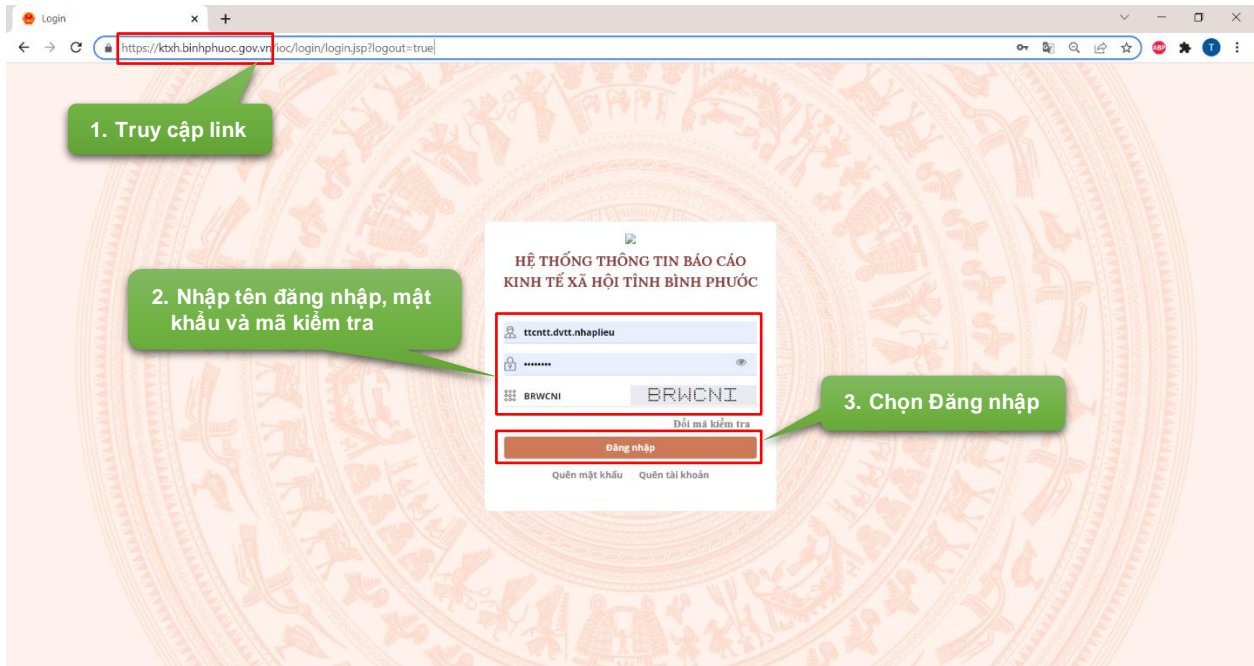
Login

https://ktxh.binhphuoc.gov.vn/ioc/login/login.jsp?logout=true

1. Truy cập link

HỆ THỐNG THÔNG TIN BÁO CÁO KINH TẾ XÃ HỘI TỈNH BÌNH PHƯỚC

2. Nhập tên đăng nhập, mật khẩu và mã kiểm tra

ttcntt.dvtt.nhaplieu

••••••••

BRWCNI

BRWCNI

Đổi mã kiểm tra

3. Chọn Đăng nhập

Đăng nhập

Quên mật khẩu Quên tài khoản